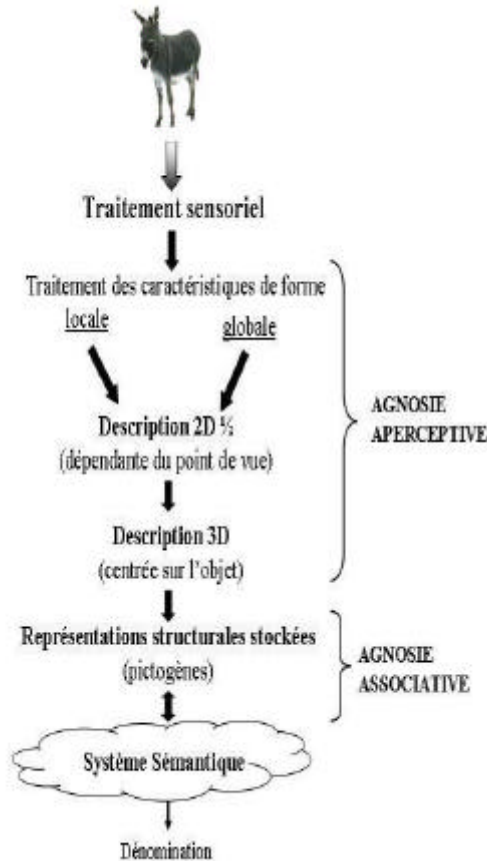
Traitement sensoriel

Traitement des caractéristiques de forme
locale
globale

Description 2D ½
(dépendante du point de vue)

Description 3D
(centrée sur l'objet)

AGNOSIE APERCEPTIVE

Représentations structurales stockées
(pictogènes)

AGNOSIE ASSOCIATIVE

Système Sémantique

Dénomination